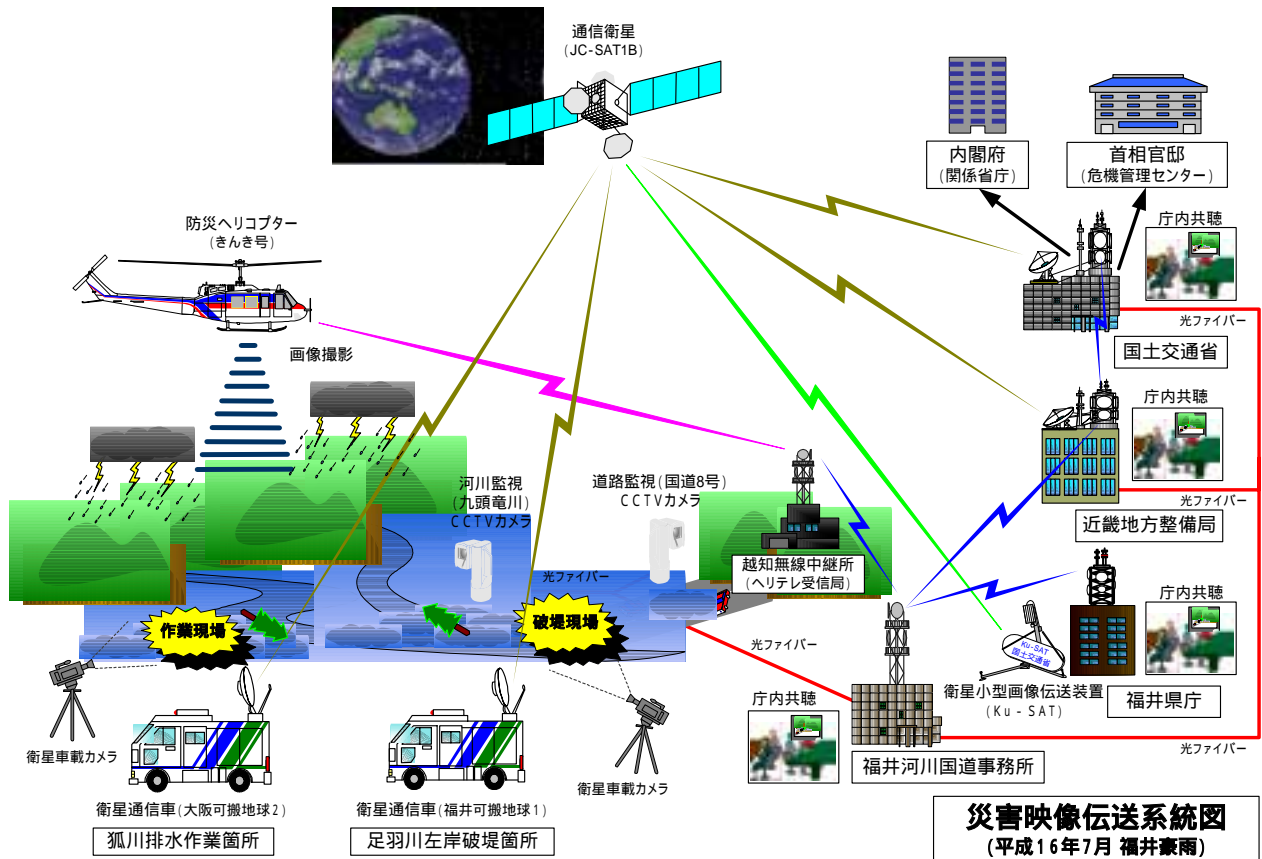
通信衛星
(JC-SAT1B)

内閣府
(関係省庁)

首相官邸
(危機管理センター)

庁内共聴

防災ヘリコプター
(きんき号)

画像撮影

光ファイバー

国土交通省

庁内共聴

光ファイバー

近畿地方整備局

河川監視
(九頭竜川)
CCTVカメラ

道路監視(国道8号)
CCTVカメラ

越知無線中継所
(ヘリテレ受信局)

光ファイバー

作業現場

破堤現場

光ファイバー

庁内共聴

Ku-SAT
国土交通省

衛星小型画像伝送装置
(Ku-SAT)

福井県庁

光ファイバー

庁内共聴

衛星車載カメラ

衛星通信車(大阪可搬地球2)

狐川排水作業箇所

衛星通信車(福井可搬地球1)

足羽川左岸破堤箇所

衛星車載カメラ

福井河川国道事務所

災害映像伝送系統図
(平成16年7月 福井豪雨)